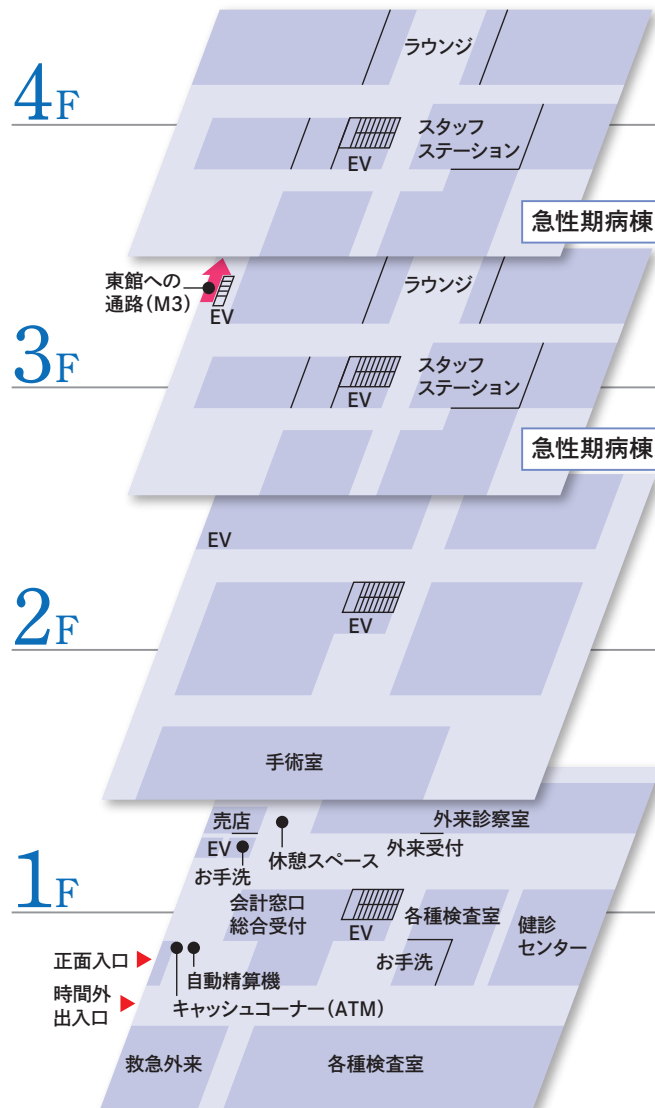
4F

ラウンジ

EV

スタッフ
ステーション

急性期病棟

東館への
通路（M3）

EV

ラウンジ

3F

EV

スタッフ
ステーション

急性期病棟

EV

2F

EV

手術室

売店

外来診察室

EV

休憩スペース

外来受付

お手洗

1F

会計窓口
総合受付

EV

各種検査室

健診
センター

正面入口

お手洗

自動精算機

時間外
出入口

キャッシュコーナー（ATM）

救急外来

各種検査室